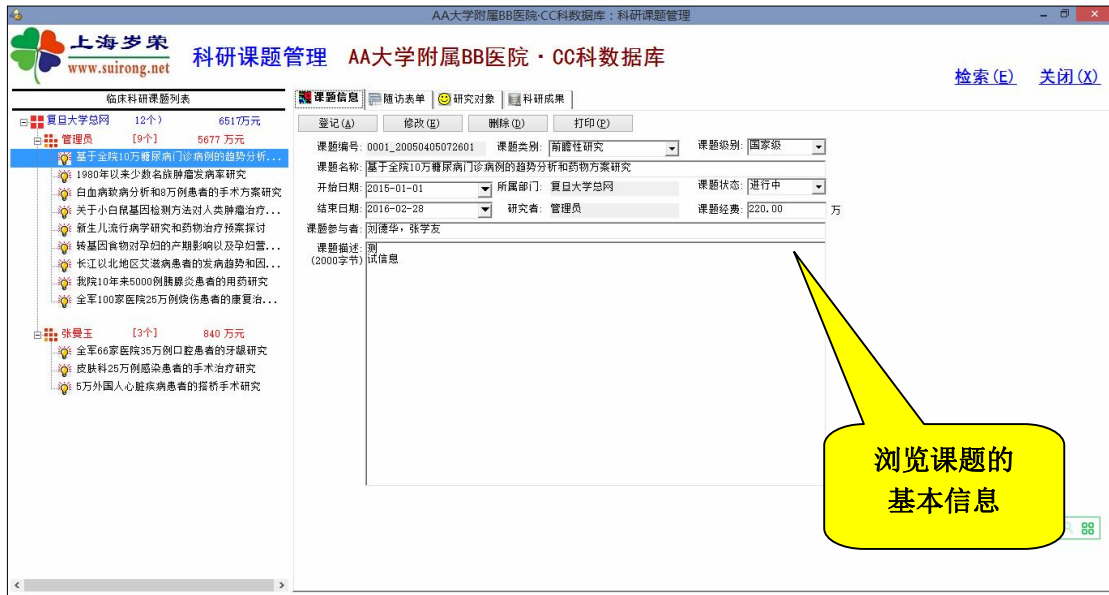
AA大学附属BB医院·CC科数据库：科研课题管理

上海岁荣
www.suirong.net

科研课题管理 AA大学附属BB医院 · CC科数据库

检索(E) 关闭(X)

临床科研课题列表

复旦大学总网 12个) 6517万元
管理员 [9个] 5677 万元
基于全院10万糖尿病门诊病例的趋势分析...
1980年以来少数名族肿瘤发病率研究
白血病病例分析和8万例患者的手术方案研究
关于小白鼠基因检测方法对人类肿瘤治疗...
新生儿流行病学研究和药物治疗预案探讨
转基因食物对孕妇的产期影响以及孕妇营...
长江以北地区艾滋病患者的发病趋势和因...
我院10年来5000例腮腺炎患者的用药研究
全军100家医院25万例烧伤患者的康复治...
张曼玉 [3个] 840 万元
全军66家医院35万例口腔患者的牙龈研究
皮肤科25万例感染患者的手术治疗研究
5万外国人心脏疾病患者的搭桥手术研究

课题信息 随访表单 研究对象 科研成果

登记(A) 修改(E) 删除(D) 打印(P)

课题编号: 0001_20050405072601 课题类别: 前瞻性研究 课题级别: 国家级
课题名称: 基于全院10万糖尿病门诊病例的趋势分析和药物方案研究
开始日期: 2015-01-01 所属部门: 复旦大学总网 课题状态: 进行中
结束日期: 2016-02-28 研究者: 管理员 课题经费: 220.00 万
课题参与者: 刘德华，张学友
课题描述: (2000字节) 测
试信息

浏览课题的
基本信息